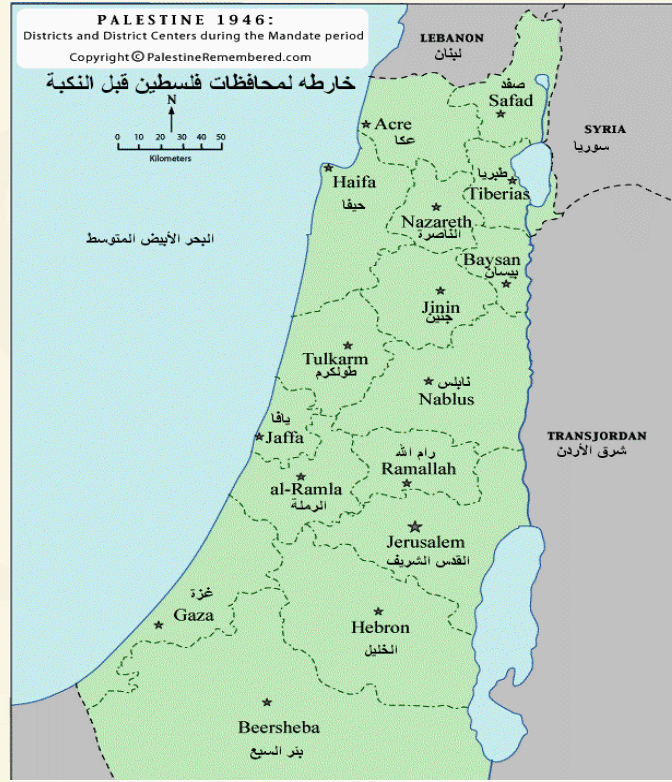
PALESTINE 1946:
Districts and District Centers during the Mandate period
Copyright © PalestineRemembered.com
خارطه لمحافظات فلسطين قبل النكبة

N
0 10 20 30 40 50
Kilometers

LEBANON
لبنان

SYRIA
سوريا

TRANSJORDAN
شرق الأردن

البحر الأبيض المتوسط

صفد
Safad

Acre
عكا

طبريا
Tiberias

Haifa
حيفا

Nazareth
الناصرة

Baysan
بيسان

Jinin
جنين

Tulkarm
طولكرم

نابلس
Nablus

يافا
Jaffa

رام الله
Ramallah

al-Ramla
الرملة

Jerusalem
القدس الشريف

غزة
Gaza

Hebron
الخليل

Beersheba
بئر السبع